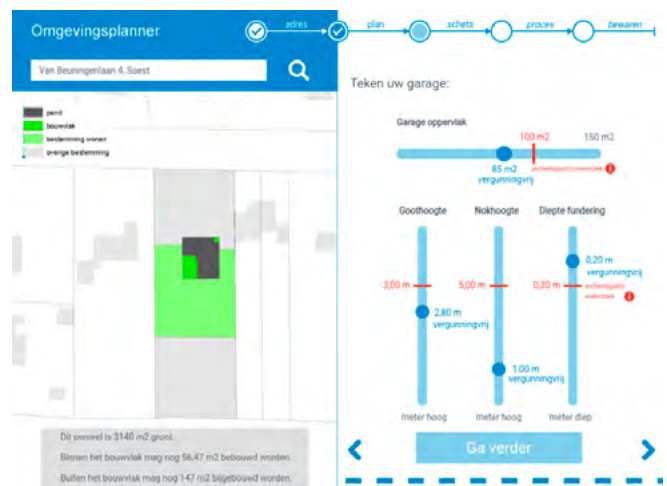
Omgevingsplanner

adres plan schets proces bewaren

Van Beuningenlaan 4, Soest

perceel
bouwvlak
bestemming wonen
overige bestemming

Dit perceel is 3140 m2 groot.

Binnen het bouwvlak mag nog 56,47 m2 bebouwd worden.

Buiten het bouwvlak mag nog 147 m2 bijgebouwd worden.

Teken uw garage:

Garage oppervlak

100 m2

150 m2

85 m2
vergunningvrij

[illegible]

Goothoogte

Nokhoogte

Diepte fundering

3,00 m

5,00 m

0,20 m

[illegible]

2,80 m
vergunningvrij

1,00 m
vergunningvrij

0,20 m
vergunningvrij

meter hoog

meter hoog

meter diep

<

Ga verder

>